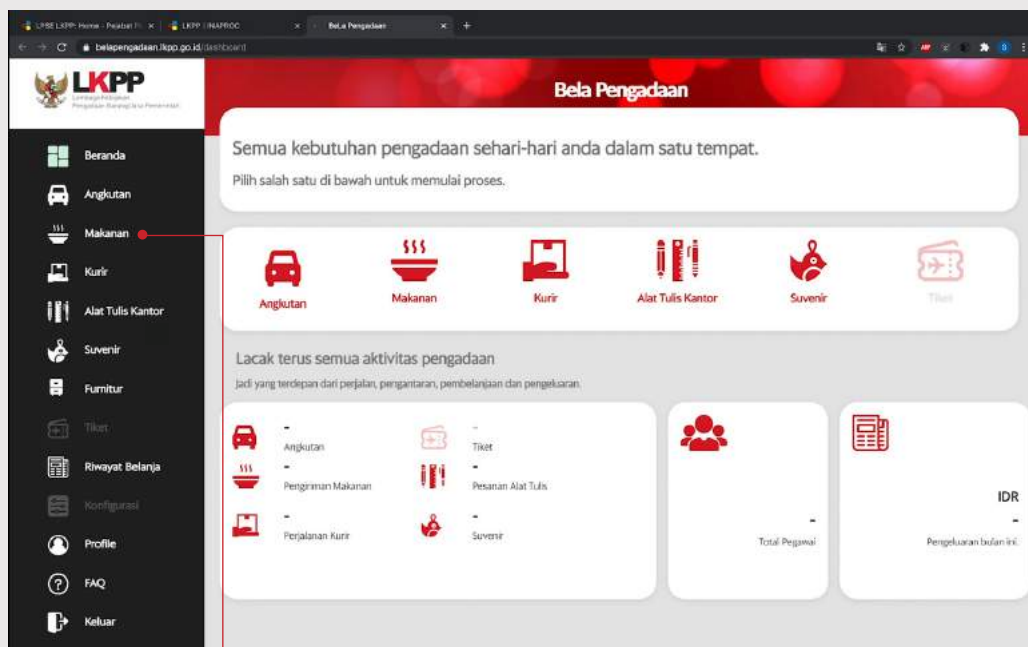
LPSE LKPP: Home - Pejabat P... × | LKPP | INAPROC × | Bela Pengadaan × | +

belapengadaan.lkpp.go.id/dashboard

LKPP
Lembaga Kebijakan Pengadaan Barang/Jasa Pemerintah

Beranda
Angkutan
Makanan
Kurir
Alat Tulis Kantor
Suvenir
Furnitur
Tiket
Riwayat Belanja
Konfigurasi
Profile
FAQ
Keluar

Bela Pengadaan

Semua kebutuhan pengadaan sehari-hari anda dalam satu tempat.

Pilih salah satu di bawah untuk memulai proses.

Angkutan
Makanan
Kurir
Alat Tulis Kantor
Suvenir
Tiket

Lacak terus semua aktivitas pengadaan

Jadi yang terdepan dari perjalan, pengantaran, pembelanjaan dan pengeluaran.

-
Angkutan

-
Tiket

-
Pengiriman Makanan

-
Pesanan Alat Tulis

-
Perjalanan Kurir

-
Suvenir

-
Total Pegawai

IDR
-
Pengeluaran bulan ini.